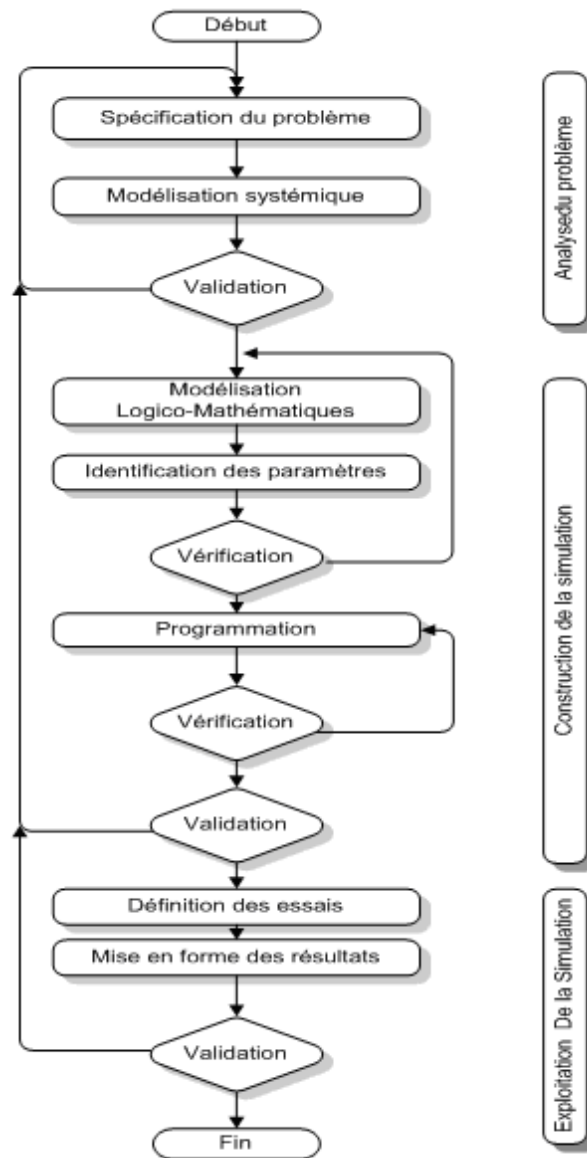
Début

Spécification du problème

Modélisation systémique

Validation

Modélisation Logico-Mathématiques

Identification des paramètres

Vérification

Programmation

Vérification

Validation

Définition des essais

Mise en forme des résultats

Validation

Fin

Analysedu problème

Construction de la simulation

Exploitation De la Simulation